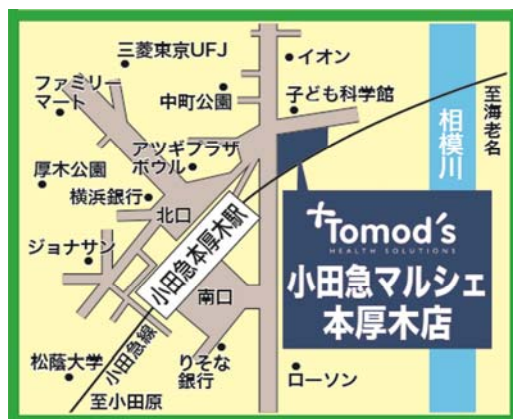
三菱東京UFJ
イオン
ファミリーマート
中町公園
子ども科学館
相模川
至海老名
アツギプラザボウル
厚木公園
横浜銀行
北口
ジョナサン
小田急本厚木駅
Tomod's
HEALTH SOLUTIONS
小田急マルシェ本厚木店
南口
松蔭大学
小田急線
りそな銀行
ローソン
至小田原